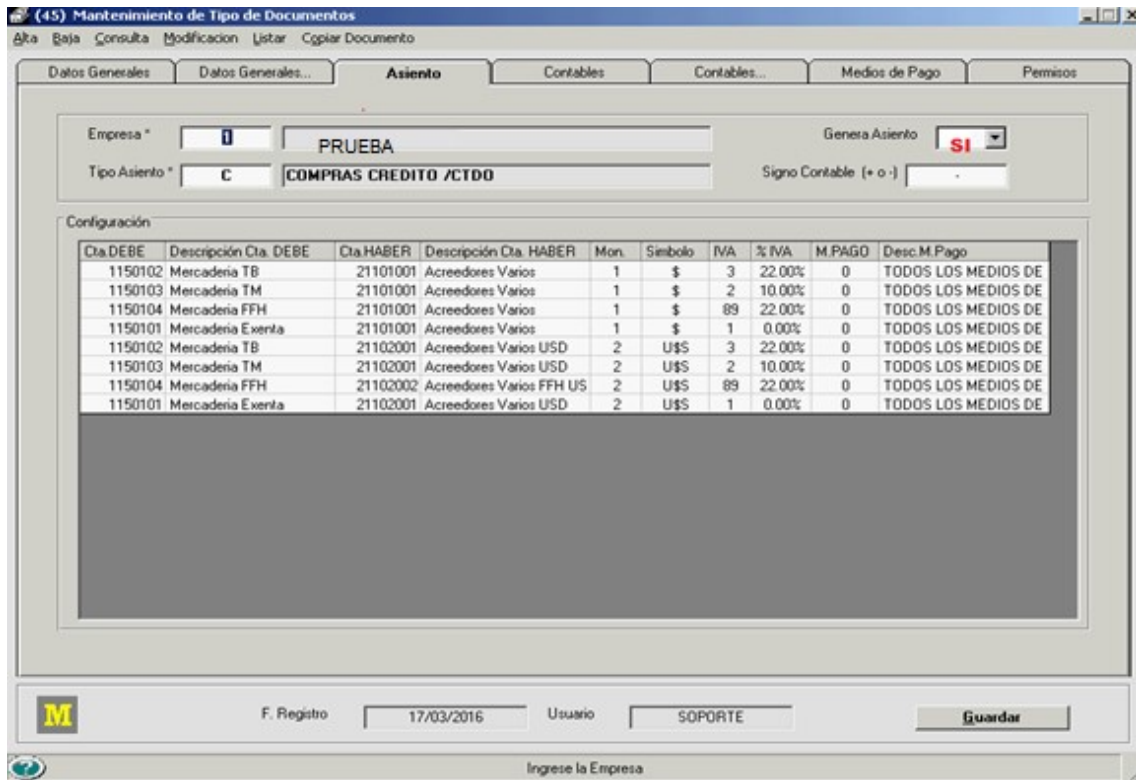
(45) Mantenimiento de Tipo de Documentos

Alta Baja Consulta Modificacion Listar Copiar Documento

Datos Generales | Datos Generales... | Asiento | Contables | Contables... | Medios de Pago | Permisos

Empresa * 1 PRUEBA

Genera Asiento SI

Tipo Asiento * C COMPRAS CREDITO /CTDO

Signo Contable (+ o -) -

Configuración

| Cta.DEBE | Descripción Cta. DEBE | Cta.HABER | Descripción Cta. HABER | Mon. | Simbolo | IVA | % IVA | M.PAGO | Desc.M.Pago |
|---|---|---|---|---|---|---|---|---|---|
| 1150102 | Mercaderia TB | 21101001 | Acreedores Varios | 1 | $ | 3 | 22.00% | 0 | TODOS LOS MEDIOS DE |
| 1150103 | Mercaderia TM | 21101001 | Acreedores Varios | 1 | $ | 2 | 10.00% | 0 | TODOS LOS MEDIOS DE |
| 1150104 | Mercaderia FFH | 21101001 | Acreedores Varios | 1 | $ | 89 | 22.00% | 0 | TODOS LOS MEDIOS DE |
| 1150101 | Mercaderia Exenta | 21101001 | Acreedores Varios | 1 | $ | 1 | 0.00% | 0 | TODOS LOS MEDIOS DE |
| 1150102 | Mercaderia TB | 21102001 | Acreedores Varios USD | 2 | U$S | 3 | 22.00% | 0 | TODOS LOS MEDIOS DE |
| 1150103 | Mercaderia TM | 21102001 | Acreedores Varios USD | 2 | U$S | 2 | 10.00% | 0 | TODOS LOS MEDIOS DE |
| 1150104 | Mercaderia FFH | 21102002 | Acreedores Varios FFH US | 2 | U$S | 89 | 22.00% | 0 | TODOS LOS MEDIOS DE |
| 1150101 | Mercaderia Exenta | 21102001 | Acreedores Varios USD | 2 | U$S | 1 | 0.00% | 0 | TODOS LOS MEDIOS DE |

M

F. Registro 17/03/2016 Usuario SOPORTE

Guardar

Ingrese la Empresa